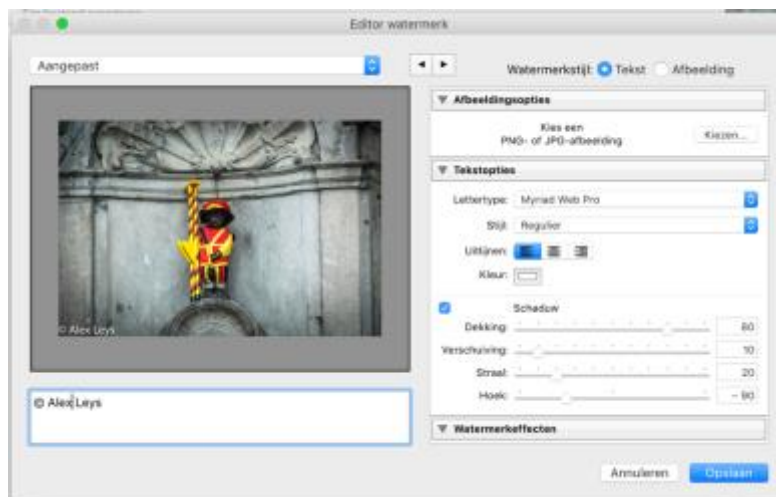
Editor watermerk

Aangepast

Watermerkstijl: Tekst Afbeelding

▼ Afbeeldingsopties

Kies een PNG- of JPG-afbeelding

Kiezen...

▼ Tekstopties

Lettertype: Myriad Web Pro

Stijl: Regulier

Uitlijnen:

Kleur:

Schaduw

Dekking: 80

Verschuiving: 10

Straal: 20

Hoek: −90

▼ Watermerkeffecten

© Alex Leys

© Alex Leys

Annuleren Opslaan